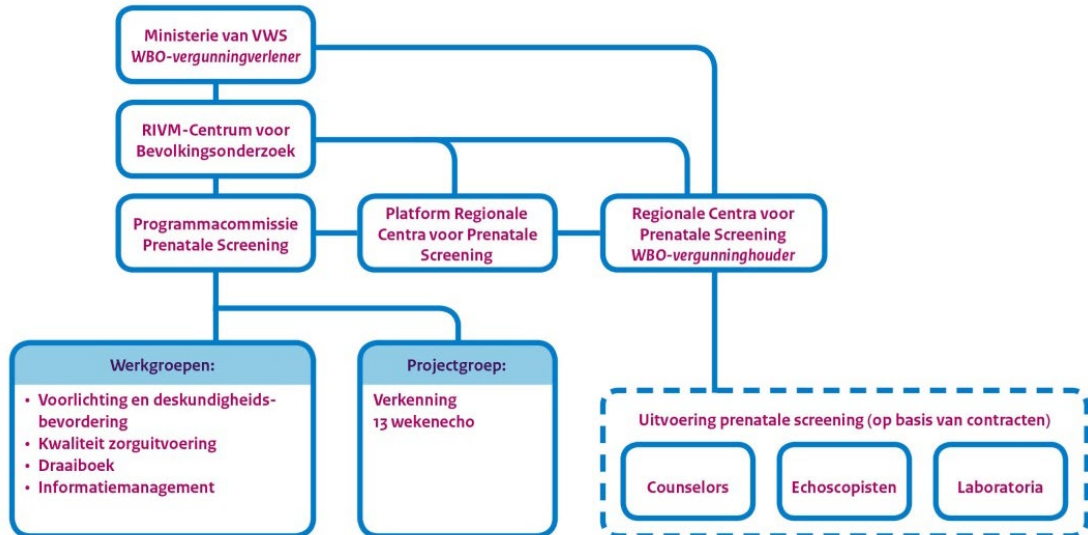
Ministerie van VWS
WBO-vergunningverlener

RIVM-Centrum voor Bevolkingsonderzoek

Programmacommissie Prenatale Screening

Platform Regionale Centra voor Prenatale Screening

Regionale Centra voor Prenatale Screening
WBO-vergunninghouder

Werkgroepen:
• Voorlichting en deskundigheidsbevordering
• Kwaliteit zorguitvoering
• Draaiboek
• Informatiemanagement

Projectgroep:
Verkenning 13 wekenecho

Uitvoering prenatale screening (op basis van contracten)

Counselors

Echoscopisten

Laboratoria